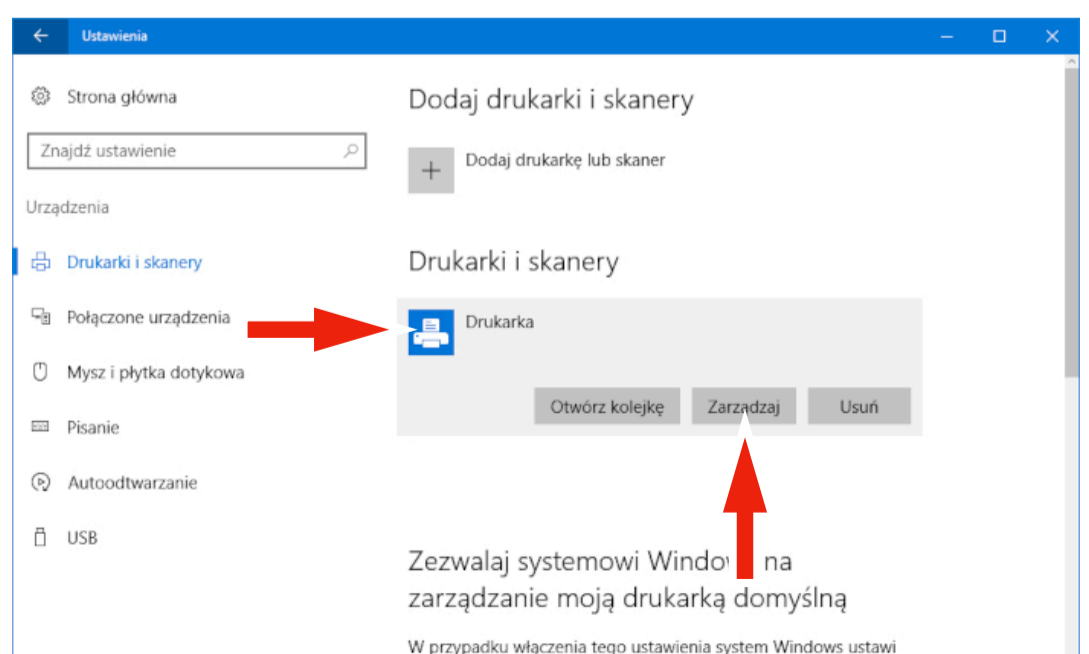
Ustawienia

Strona główna

Znajdź ustawienie

Urządzenia

Drukarki i skanery

Połączone urządzenia

Mysz i płytka dotykowa

Pisanie

Autoodtwarzanie

USB

Dodaj drukarki i skanery

Dodaj drukarkę lub skaner

Drukarki i skanery

Drukarka

Otwórz kolejkę

Zarządzaj

Usuń

Zezwalaj systemowi Windo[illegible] na zarządzanie moją drukarką domyślną

W przypadku włączenia tego ustawienia system Windows ustawi